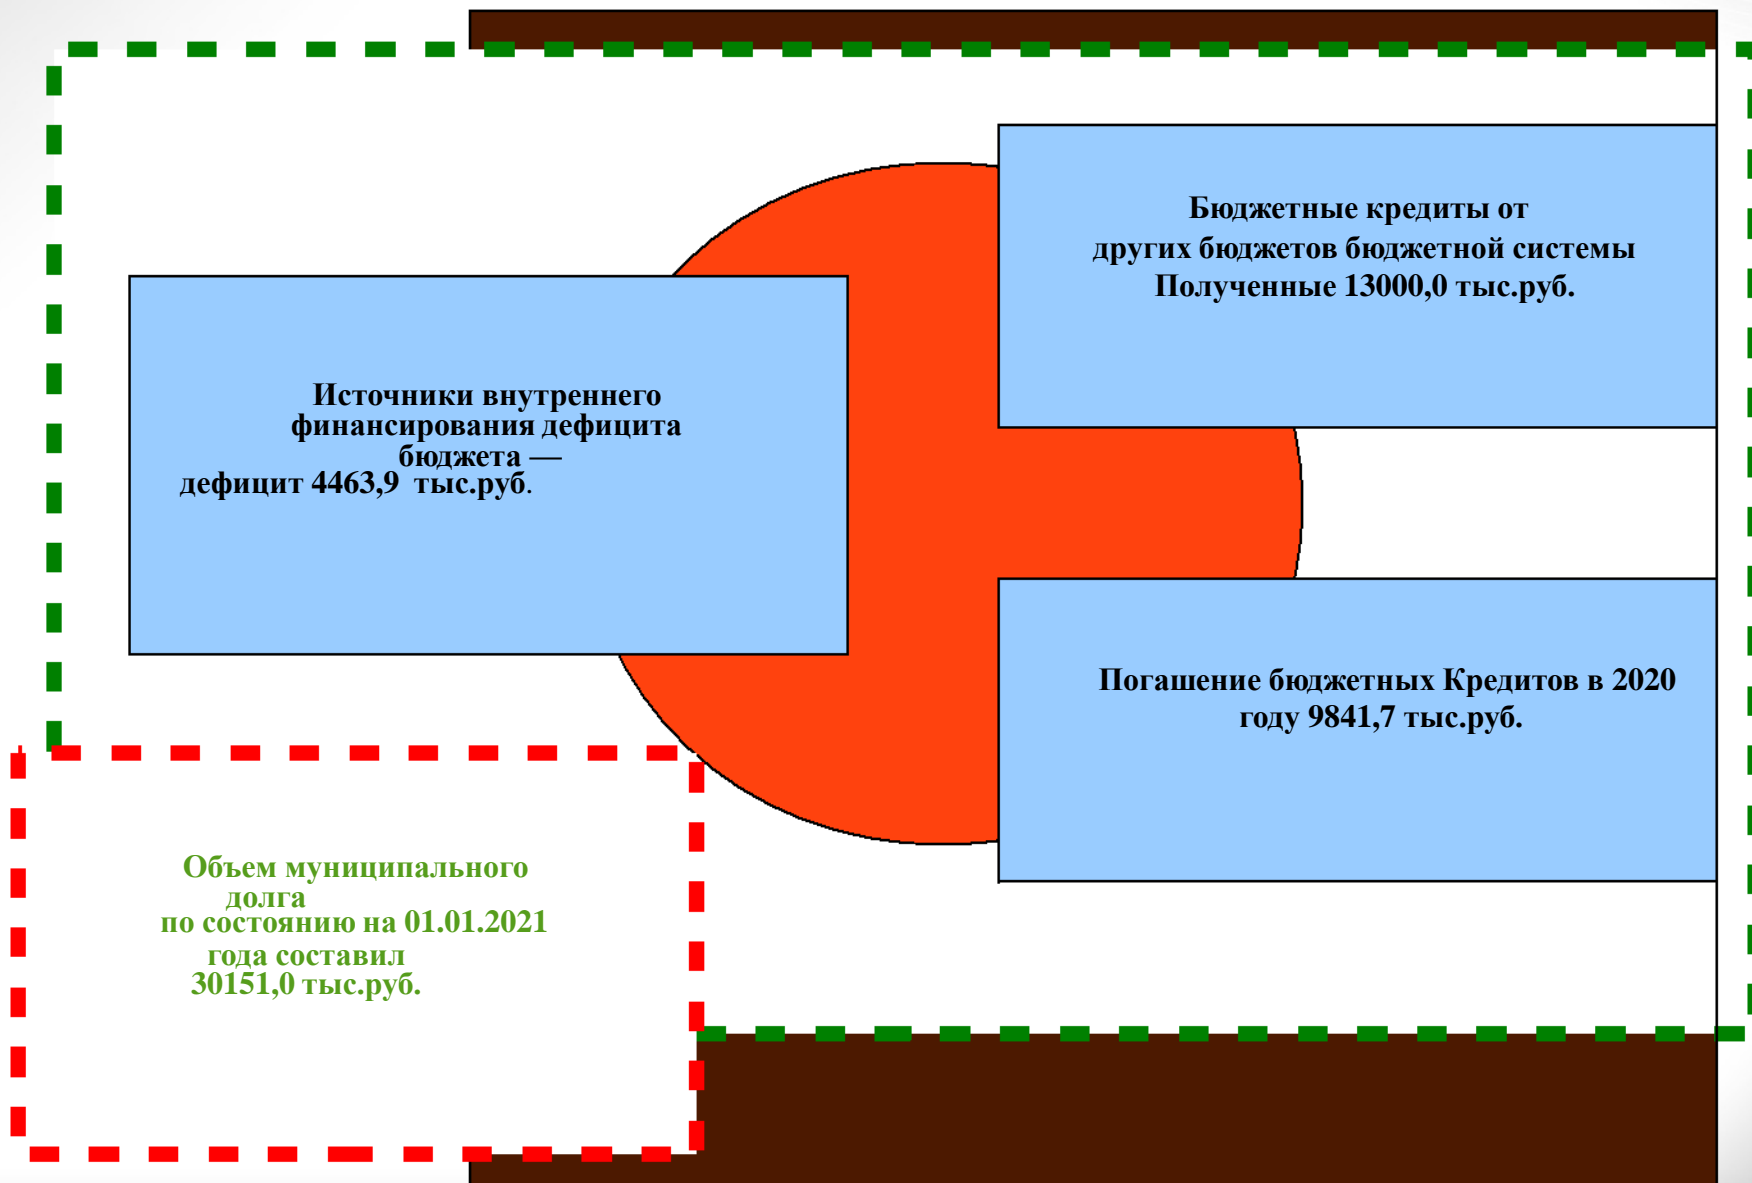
Бюджетные кредиты от других бюджетов бюджетной системы Полученные 13000,0 тыс.руб.

Источники внутреннего финансирования дефицита бюджета — дефицит 4463,9 тыс.руб.

Погашение бюджетных Кредитов в 2020 году 9841,7 тыс.руб.

Объем муниципального долга по состоянию на 01.01.2021 года составил 30151,0 тыс.руб.